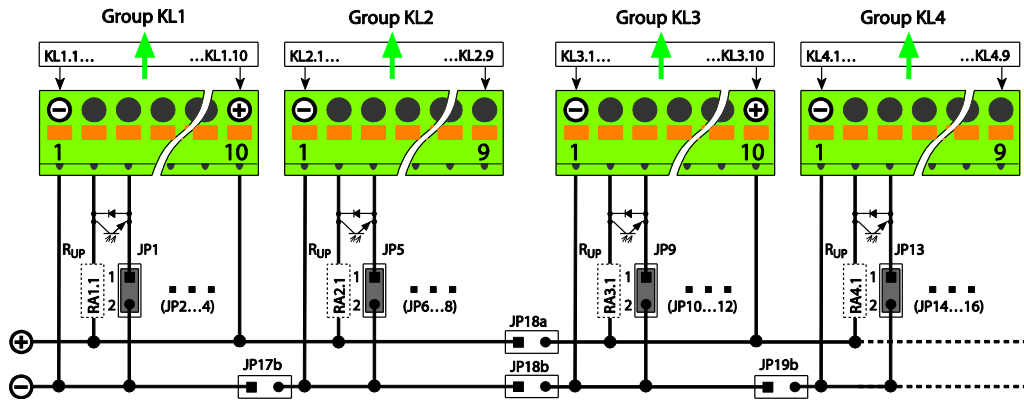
Group KL1

KL1.1... ...KL1.10

1 10

$R_{UP}$ JP1

RA1.1

1 2

(JP2...4)

Group KL2

KL2.1... ...KL2.9

1 9

$R_{UP}$ JP5

RA2.1

1 2

(JP6...8)

Group KL3

KL3.1... ...KL3.10

1 10

$R_{UP}$ JP9

RA3.1

1 2

(JP10...12)

Group KL4

KL4.1... ...KL4.9

1 9

$R_{UP}$ JP13

RA4.1

1 2

(JP14...16)

JP18a

JP17b

JP18b

JP19b